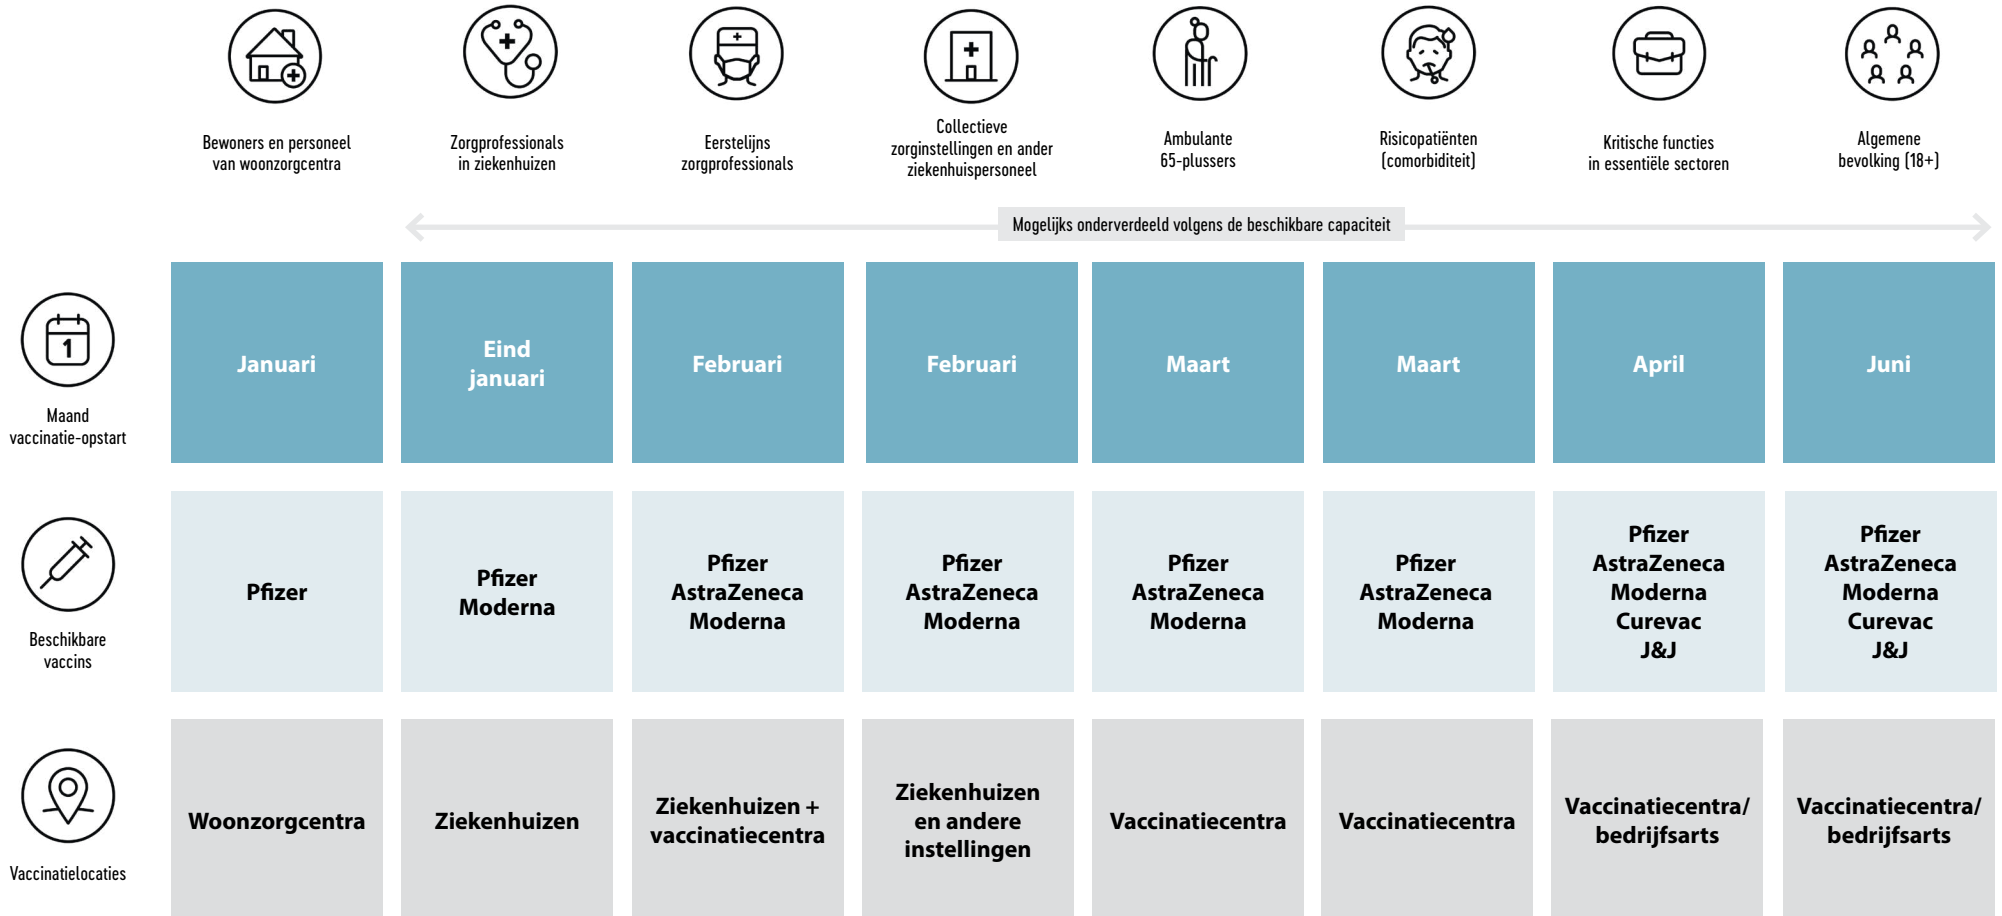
| | Bewoners en personeel van woonzorgcentra | Zorgprofessionals in ziekenhuizen | Eerstelijns zorgprofessionals | Collectieve zorginstellingen en ander ziekenhuispersoneel | Ambulante 65-plussers | Risicopatiënten (comorbiditeit) | Kritische functies in essentiële sectoren | Algemene bevolking (18+) |
|---|---|---|---|---|---|---|---|---|
| Maand vaccinatie-opstart | Januari | Eind januari | Februari | Februari | Maart | Maart | April | Juni |
| Beschikbare vaccins | Pfizer | Pfizer Moderna | Pfizer AstraZeneca Moderna | Pfizer AstraZeneca Moderna | Pfizer AstraZeneca Moderna | Pfizer AstraZeneca Moderna | Pfizer AstraZeneca Moderna Curevac J&J | Pfizer AstraZeneca Moderna Curevac J&J |
| Vaccinatielocaties | Woonzorgcentra | Ziekenhuizen | Ziekenhuizen + vaccinatiecentra | Ziekenhuizen en andere instellingen | Vaccinatiecentra | Vaccinatiecentra | Vaccinatiecentra/ bedrijfsarts | Vaccinatiecentra/ bedrijfsarts |

Mogelijks onderverdeeld volgens de beschikbare capaciteit

1